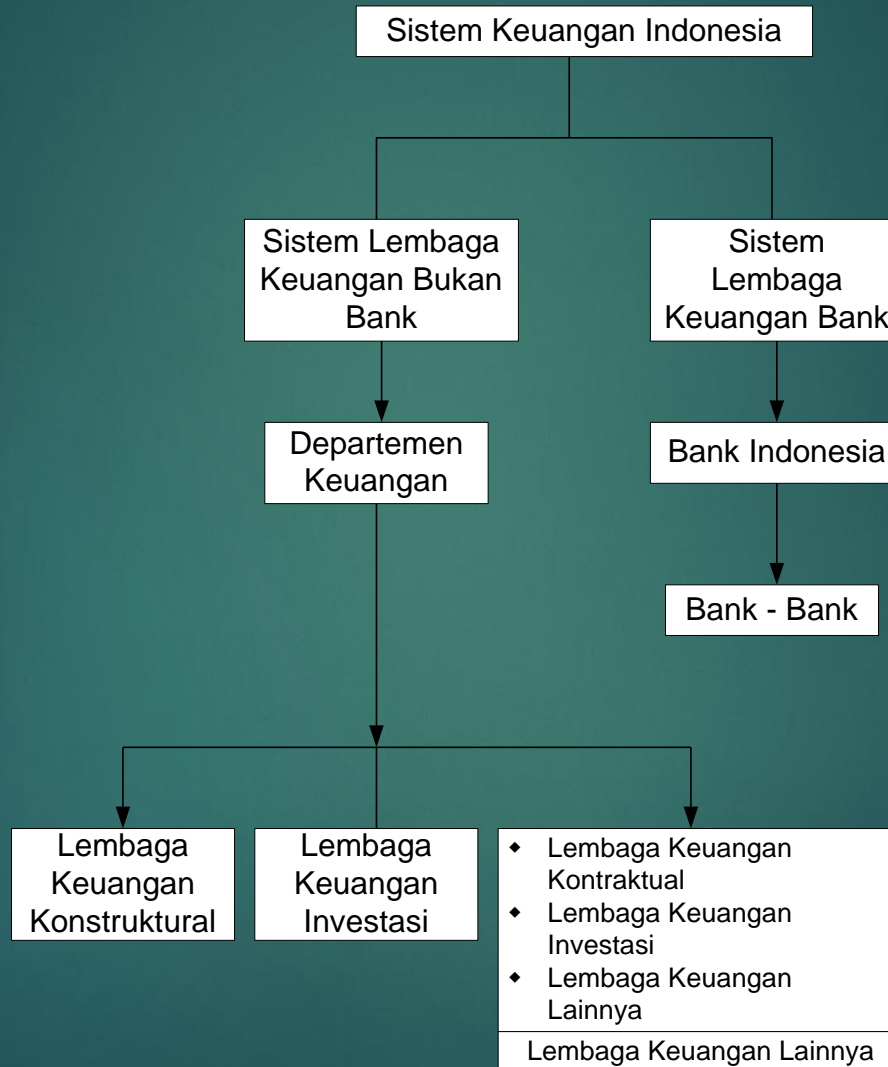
Sistem Keuangan Indonesia

Sistem Lembaga Keuangan Bukan Bank

Sistem Lembaga Keuangan Bank

Departemen Keuangan

Bank Indonesia

Bank - Bank

Lembaga Keuangan Konstruktural

Lembaga Keuangan Investasi

- Lembaga Keuangan Kontraktual
- Lembaga Keuangan Investasi
- Lembaga Keuangan Lainnya

Lembaga Keuangan Lainnya